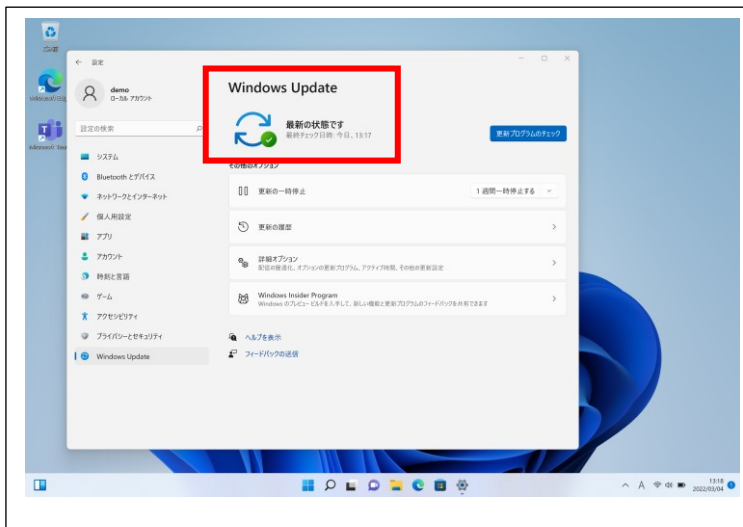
ごみ箱

Microsoft Edge

Microsoft Teams

設定

demo
ローカル アカウント

設定の検索

システム
Bluetooth とデバイス
ネットワークとインターネット
個人用設定
アプリ
アカウント
時刻と言語
ゲーム
アクセシビリティ
プライバシーとセキュリティ
Windows Update

Windows Update

最新の状態です
最終チェック日時: 今日、13:17

更新プログラムのチェック

その他のオプション

更新の一時停止
1 週間一時停止する

更新の履歴

詳細オプション
配信の最適化、オプションの更新プログラム、アクティブ時間、その他の更新設定

Windows Insider Program
Windows のプレビュー ビルドを入手して、新しい機能と更新プログラムのフィードバックを共有できます

ヘルプを表示
フィードバックの送信

13:18
2022/03/04